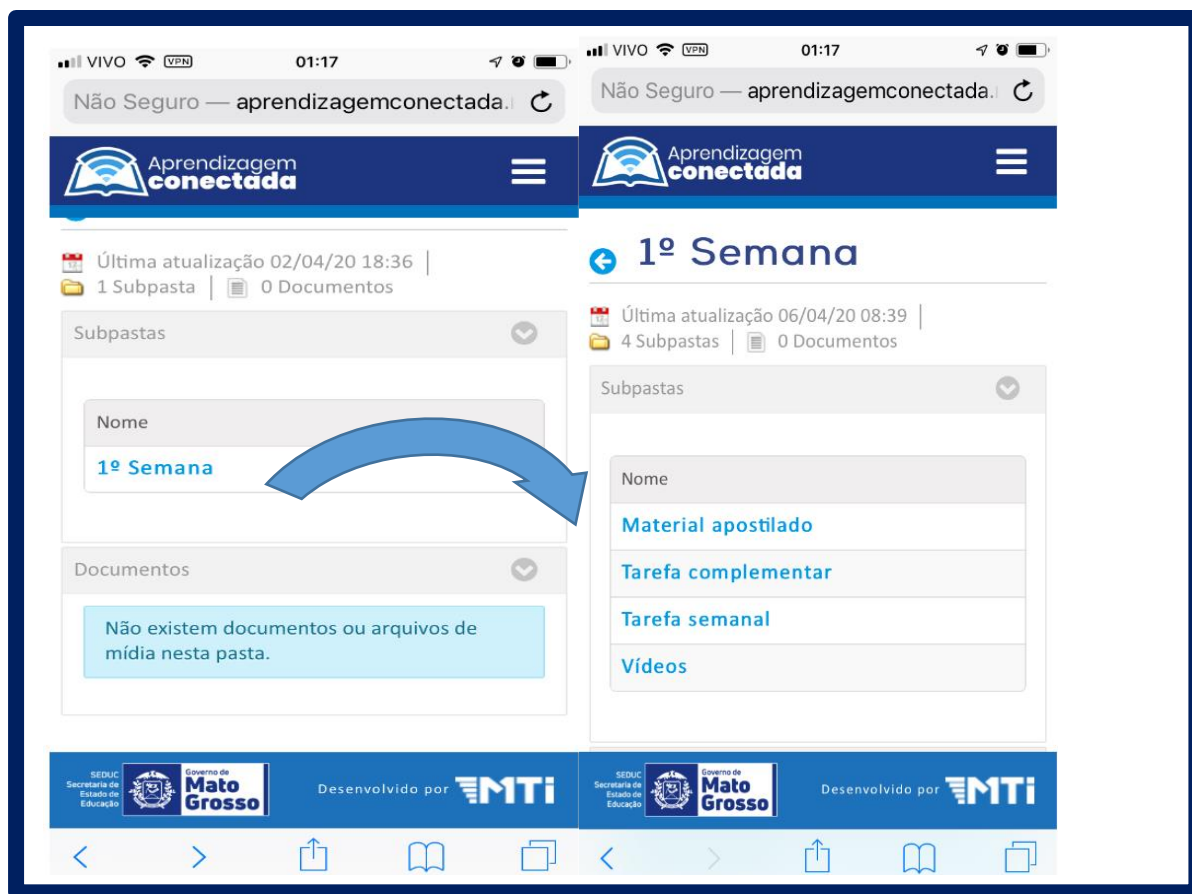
VIVO VPN 01:17

Não Seguro — aprendizagemconectada.

Aprendizagem conectada

Última atualização 02/04/20 18:36 | 1 Subpasta | 0 Documentos

Subpastas

| Nome |
|---|
| 1º Semana |

Documentos

Não existem documentos ou arquivos de mídia nesta pasta.

SEDUC Secretaria de Estado de Educação Governo de Mato Grosso Desenvolvido por MTI

VIVO VPN 01:17

Não Seguro — aprendizagemconectada.

Aprendizagem conectada

1º Semana

Última atualização 06/04/20 08:39 | 4 Subpastas | 0 Documentos

Subpastas

| Nome |
|---|
| Material apostilado |
| Tarefa complementar |
| Tarefa semanal |
| Vídeos |

SEDUC Secretaria de Estado de Educação Governo de Mato Grosso Desenvolvido por MTI